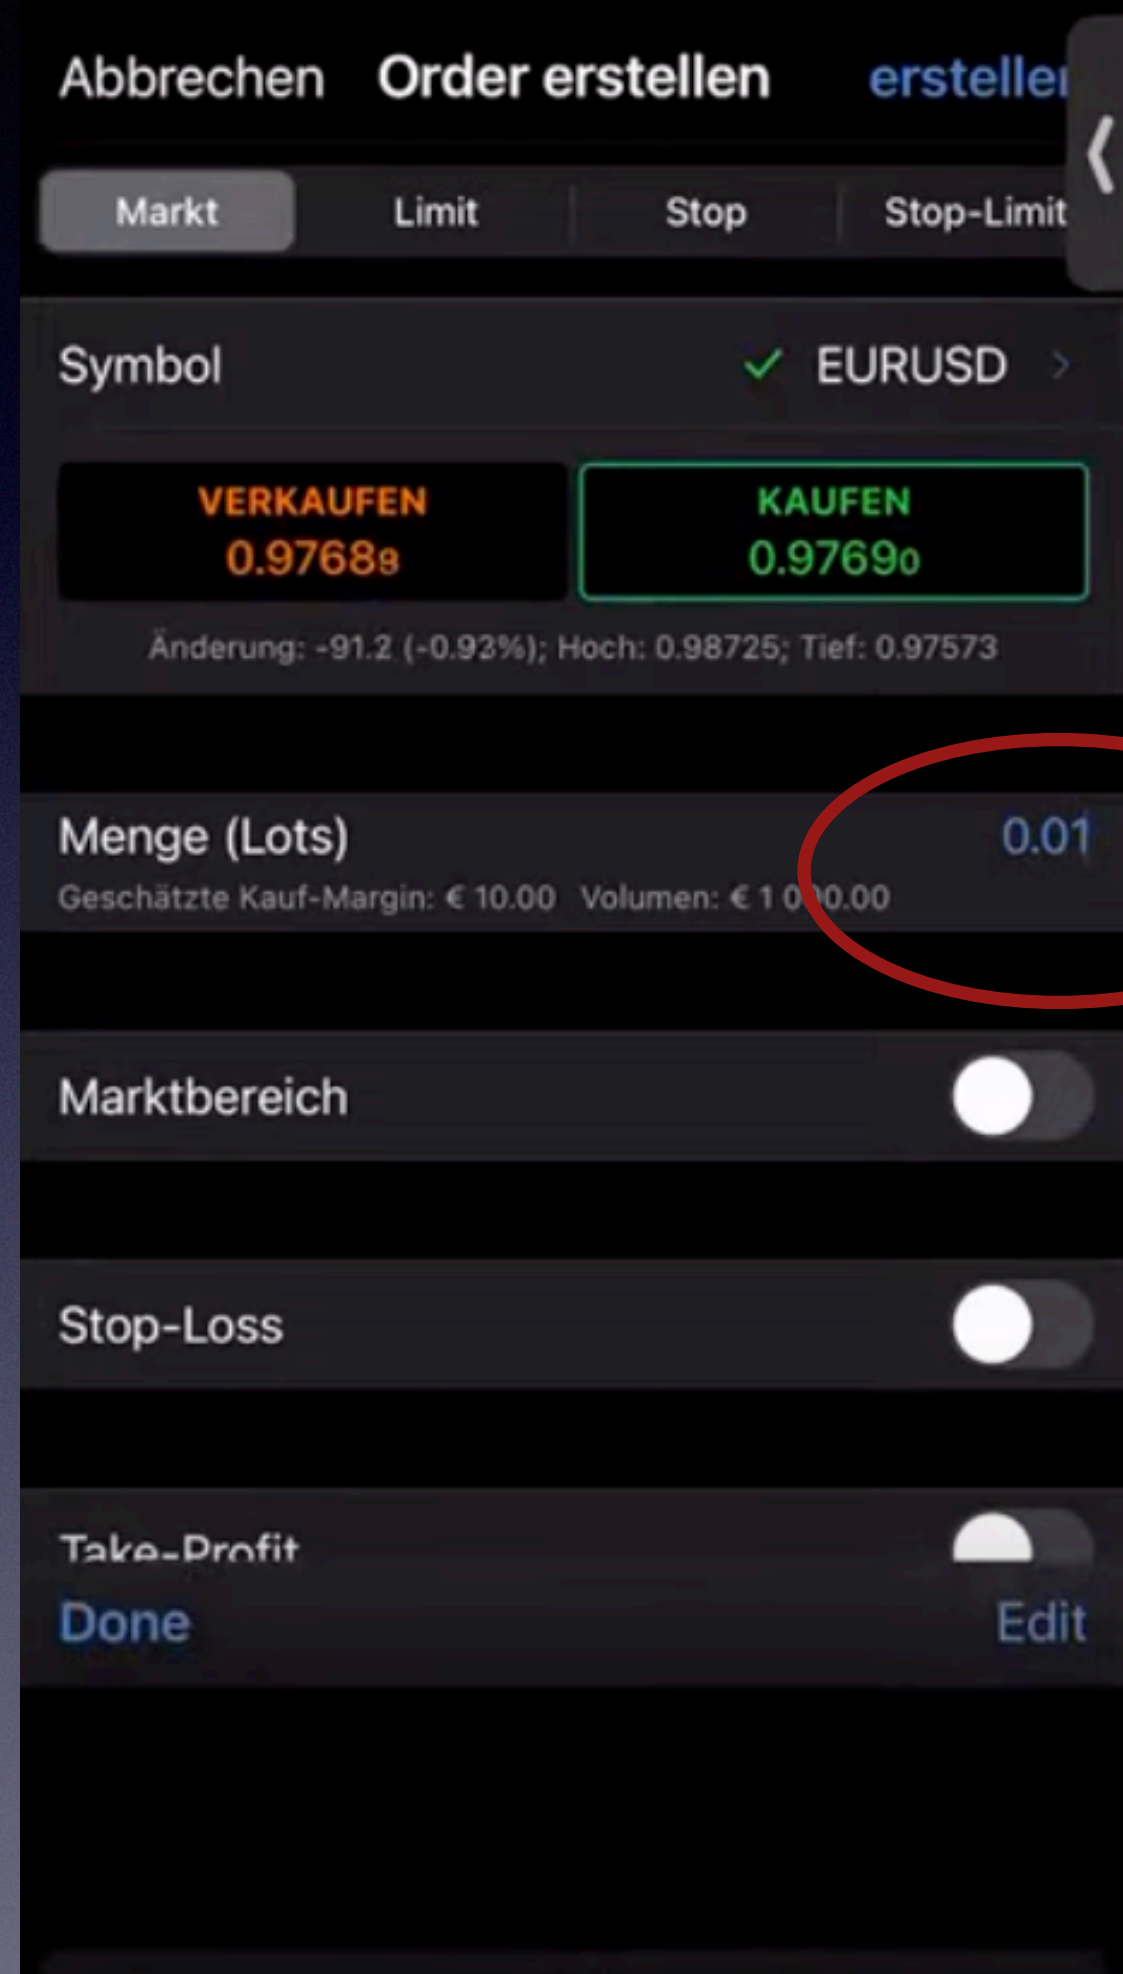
Abbrechen Order erstellen erstelle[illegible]

Markt Limit Stop Stop-Limit

Symbol EURUSD

VERKAUFEN
0.97688

KAUFEN
0.97690

Änderung: -91.2 (-0.93%); Hoch: 0.98725; Tief: 0.97573

Menge (Lots) 0.01
Geschätzte Kauf-Margin: € 10.00 Volumen: € 1 0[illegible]0.00

Marktbereich

Stop-Loss

Take-Profit

Done Edit